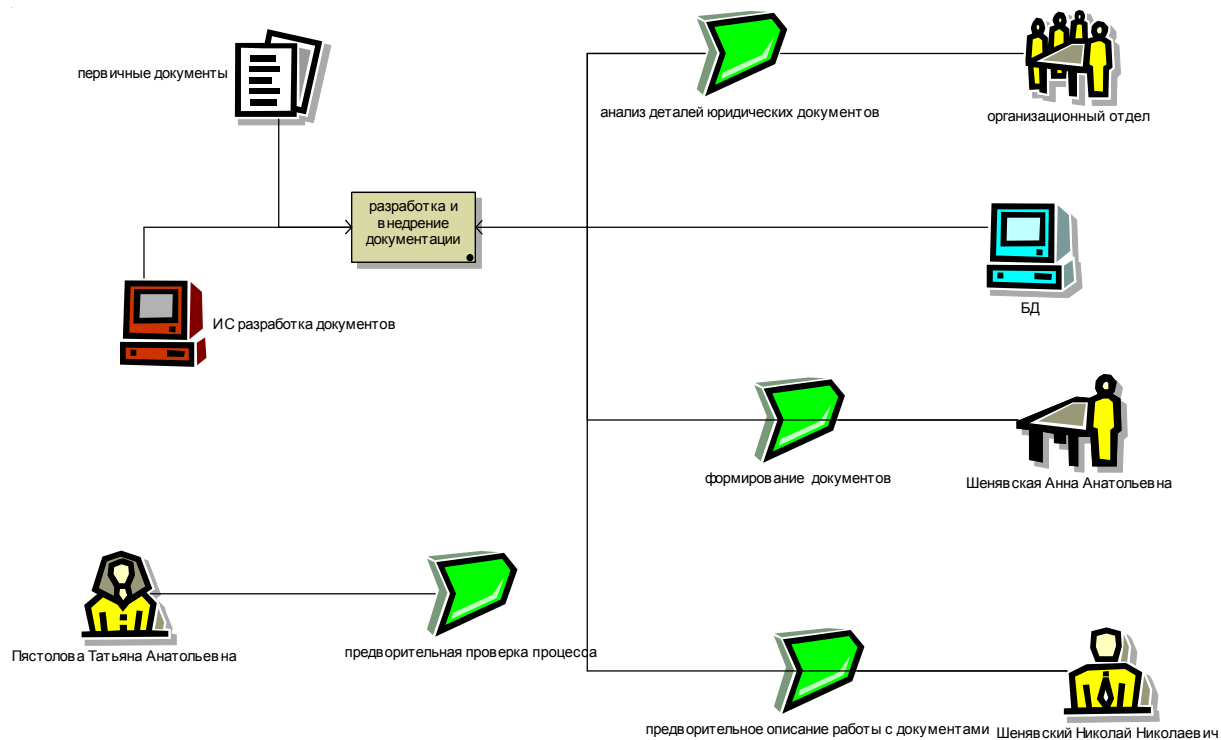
первичные документы

анализ деталей юридических документов

организационный отдел

разработка и внедрение документации

БД

ИС разработка документов

формирование документов

Шенявская Анна Анатольевна

Пястолова Татьяна Анатольевна

предворительная проверка процесса

предворительное описание работы с документами

Шенявский Николай Николаевич